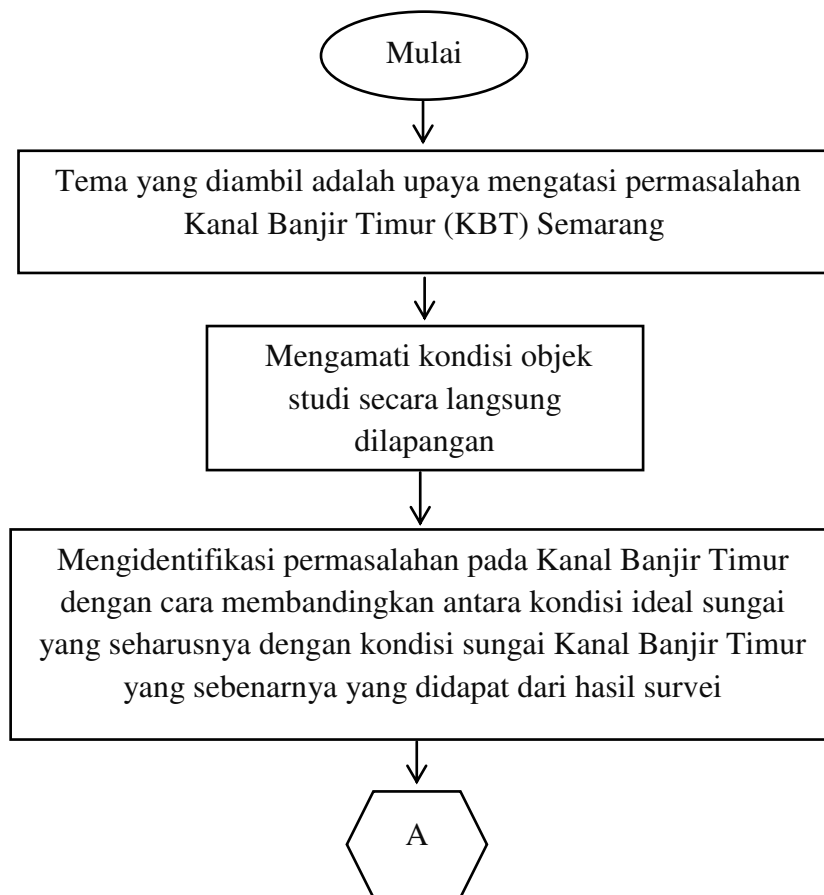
Mulai

Tema yang diambil adalah upaya mengatasi permasalahan Kanal Banjir Timur (KBT) Semarang

Mengamati kondisi objek studi secara langsung dilapangan

Mengidentifikasi permasalahan pada Kanal Banjir Timur dengan cara membandingkan antara kondisi ideal sungai yang seharusnya dengan kondisi sungai Kanal Banjir Timur yang sebenarnya yang didapat dari hasil survei

A